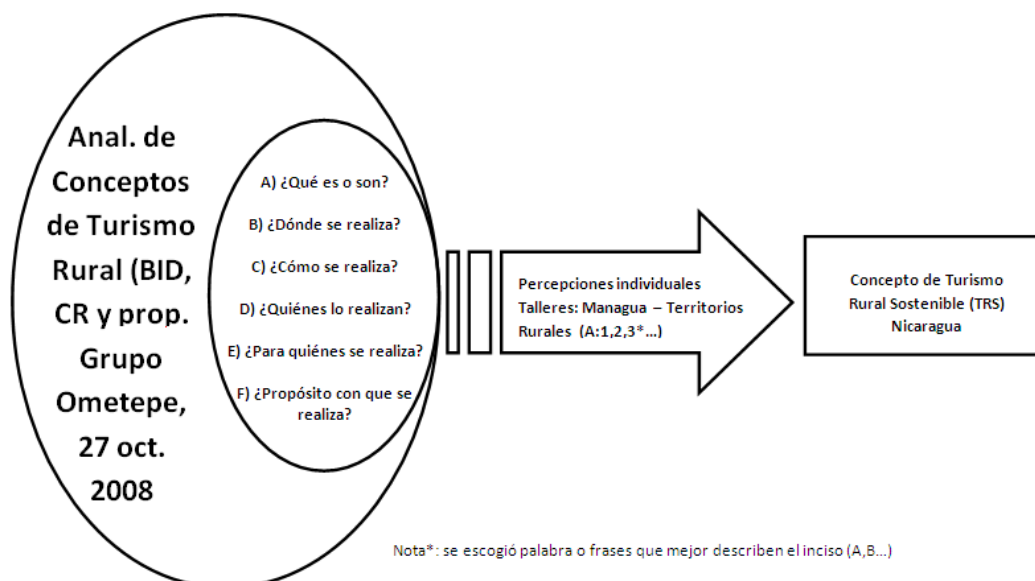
Anal. de Conceptos de Turismo Rural (BID, CR y prop. Grupo Ometepe, 27 oct. 2008

A) ¿Qué es o son?

B) ¿Dónde se realiza?

C) ¿Cómo se realiza?

D) ¿Quiénes lo realizan?

E) ¿Para quiénes se realiza?

F) ¿Propósito con que se realiza?

Percepciones individuales
Talleres: Managua – Territorios Rurales (A:1,2,3*…)

Concepto de Turismo Rural Sostenible (TRS) Nicaragua

Nota*: se escogió palabra o frases que mejor describen el inciso (A,B…)